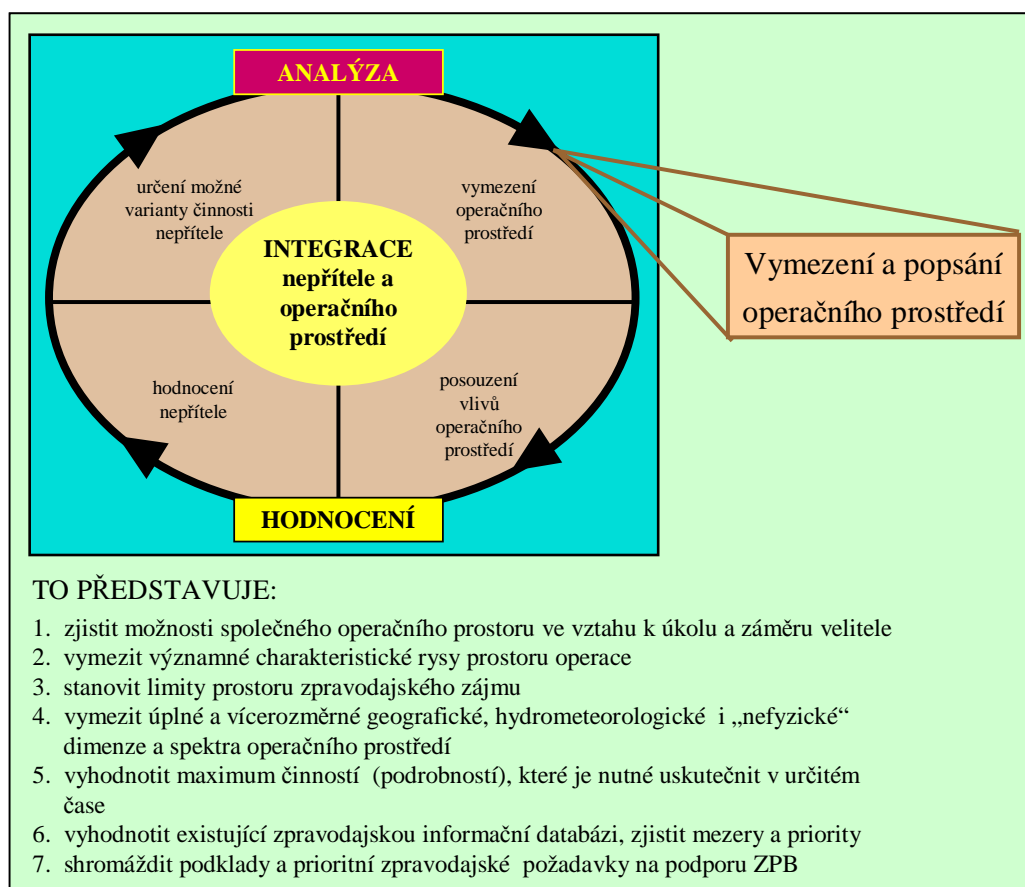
ANALÝZA

určení možné varianty činnosti nepřítele

vymezení operačního prostředí

INTEGRACE nepřítele a operačního prostředí

Vymezení a popsání operačního prostředí

hodnocení nepřítele

posouzení vlivů operačního prostředí

HODNOCENÍ

TO PŘEDSTAVUJE:

1. zjistit možnosti společného operačního prostoru ve vztahu k úkolu a záměru velitele
2. vymezit významné charakteristické rysy prostoru operace
3. stanovit limity prostoru zpravodajského zájmu
4. vymezit úplné a vícerozměrné geografické, hydrometeorologické i „nefyzické“ dimenze a spektra operačního prostředí
5. vyhodnotit maximum činností (podrobností), které je nutné uskutečnit v určitém čase
6. vyhodnotit existující zpravodajskou informační databázi, zjistit mezery a priority
7. shromáždit podklady a prioritní zpravodajské požadavky na podporu ZPB